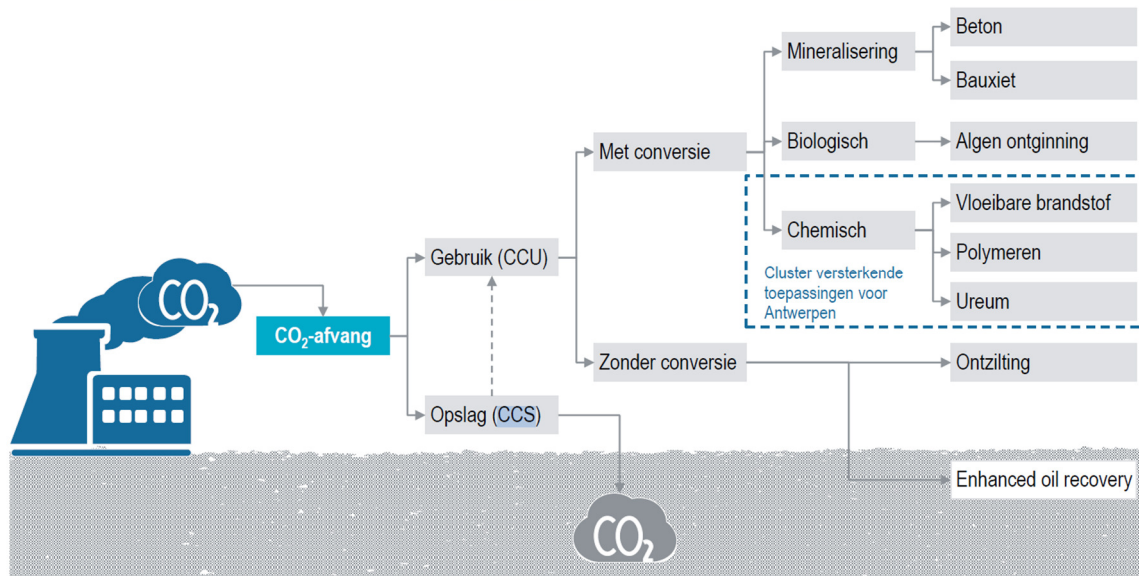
$CO_2$

$CO_2$-afvang

Gebruik (CCU)

Opslag (CCS)

$CO_2$

Met conversie

Zonder conversie

Mineralisering

Biologisch

Chemisch

Beton

Bauxiet

Algen ontginning

Vloeibare brandstof

Polymeren

Ureum

Cluster versterkende toepassingen voor Antwerpen

Ontzilting

Enhanced oil recovery